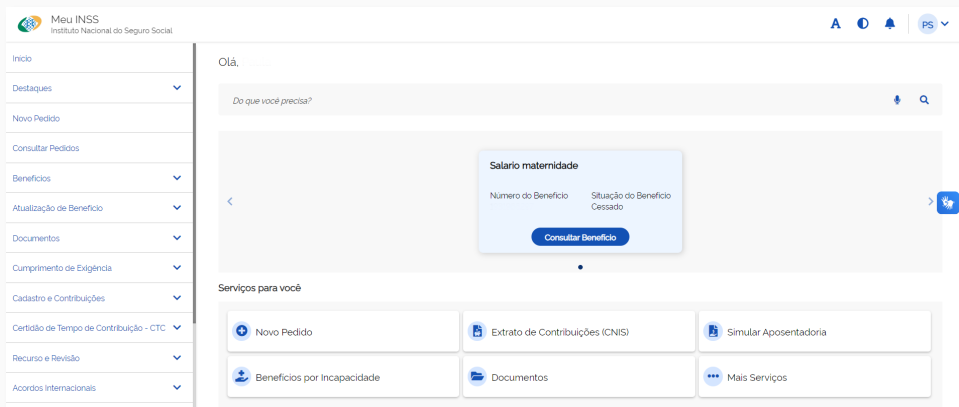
Meu INSS
Instituto Nacional do Seguro Social

A

PS

Início
Destaques
Novo Pedido
Consultar Pedidos
Benefícios
Atualização de Benefício
Documentos
Cumprimento de Exigência
Cadastro e Contribuições
Certidão de Tempo de Contribuição - CTC
Recurso e Revisão
Acordos Internacionais

Olá,

Do que você precisa?

Salario maternidade
Número do Benefício
Situação do Benefício
Cessado
Consultar Benefício

Serviços para você

Novo Pedido
Extrato de Contribuições (CNIS)
Simular Aposentadoria
Benefícios por Incapacidade
Documentos
Mais Serviços